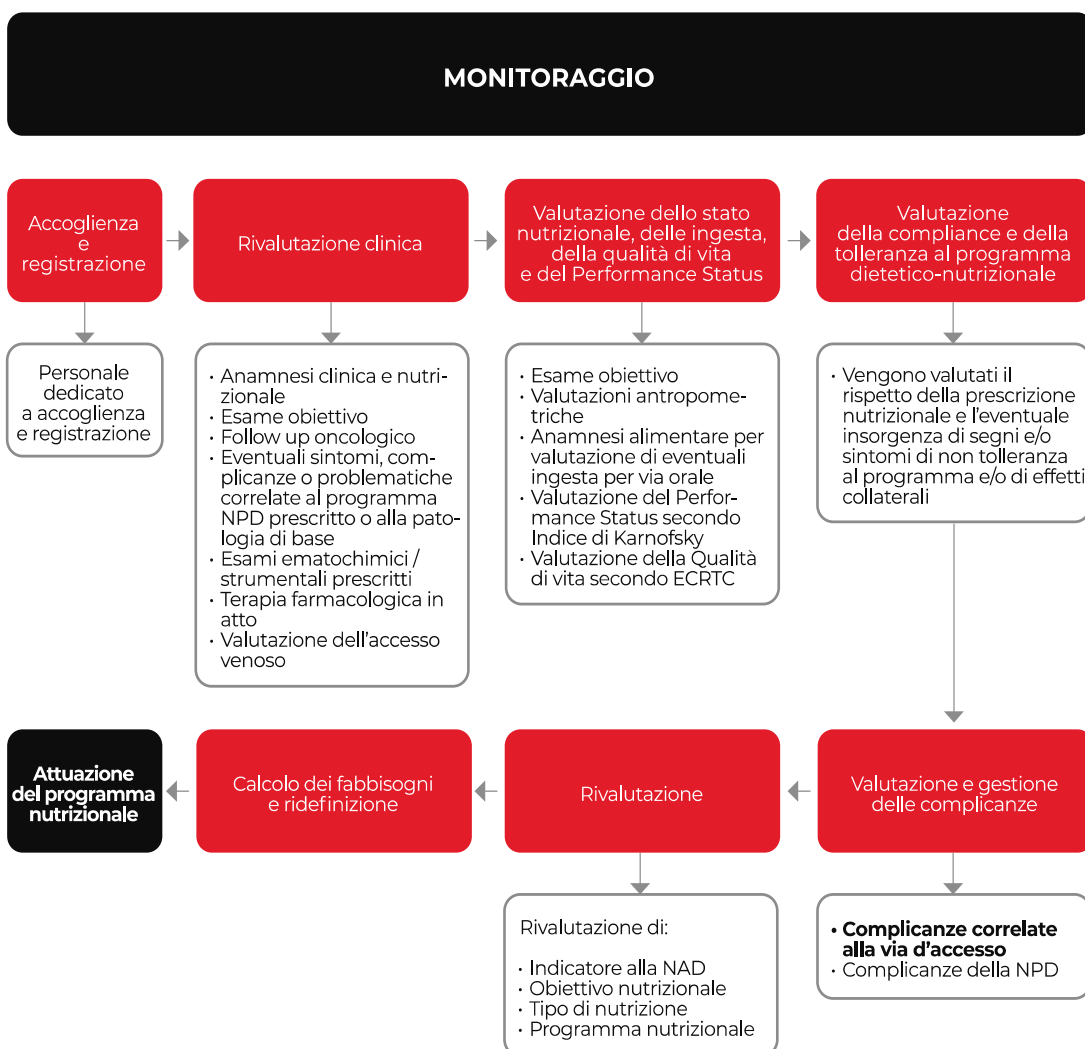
MONITORAGGIO

Accoglienza e registrazione

Personale dedicato a accoglienza e registrazione

Rivalutazione clinica

• Anamnesi clinica e nutrizionale
• Esame obiettivo
• Follow up oncologico
• Eventuali sintomi, complicanze o problematiche correlate al programma NPD prescritto o alla patologia di base
• Esami ematochimici / strumentali prescritti
• Terapia farmacologica in atto
• Valutazione dell'accesso venoso

Valutazione dello stato nutrizionale, delle ingesta, della qualità di vita e del Performance Status

• Esame obiettivo
• Valutazioni antropometriche
• Anamnesi alimentare per valutazione di eventuali ingesta per via orale
• Valutazione del Performance Status secondo Indice di Karnofsky
• Valutazione della Qualità di vita secondo ECRTC

Valutazione della compliance e della tolleranza al programma dietetico-nutrizionale

• Vengono valutati il rispetto della prescrizione nutrizionale e l'eventuale insorgenza di segni e/o sintomi di non tolleranza al programma e/o di effetti collaterali

Attuazione del programma nutrizionale

Calcolo dei fabbisogni e ridefinizione

Rivalutazione

Rivalutazione di:

• Indicatore alla NAD
• Obiettivo nutrizionale
• Tipo di nutrizione
• Programma nutrizionale

Valutazione e gestione delle complicanze

• Complicanze correlate alla via d'accesso
• Complicanze della NPD